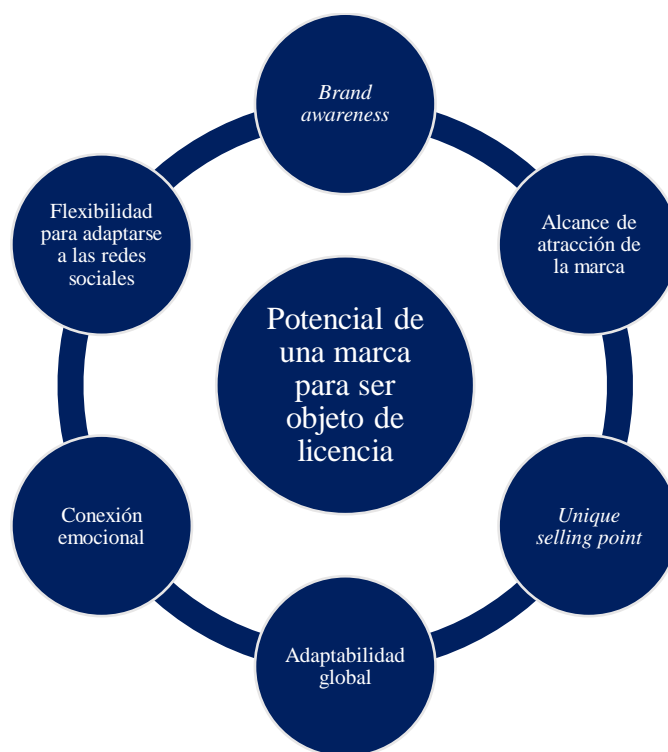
Potencial de una marca para ser objeto de licencia

Brand awareness

Alcance de atracción de la marca

Unique selling point

Adaptabilidad global

Conexión emocional

Flexibilidad para adaptarse a las redes sociales